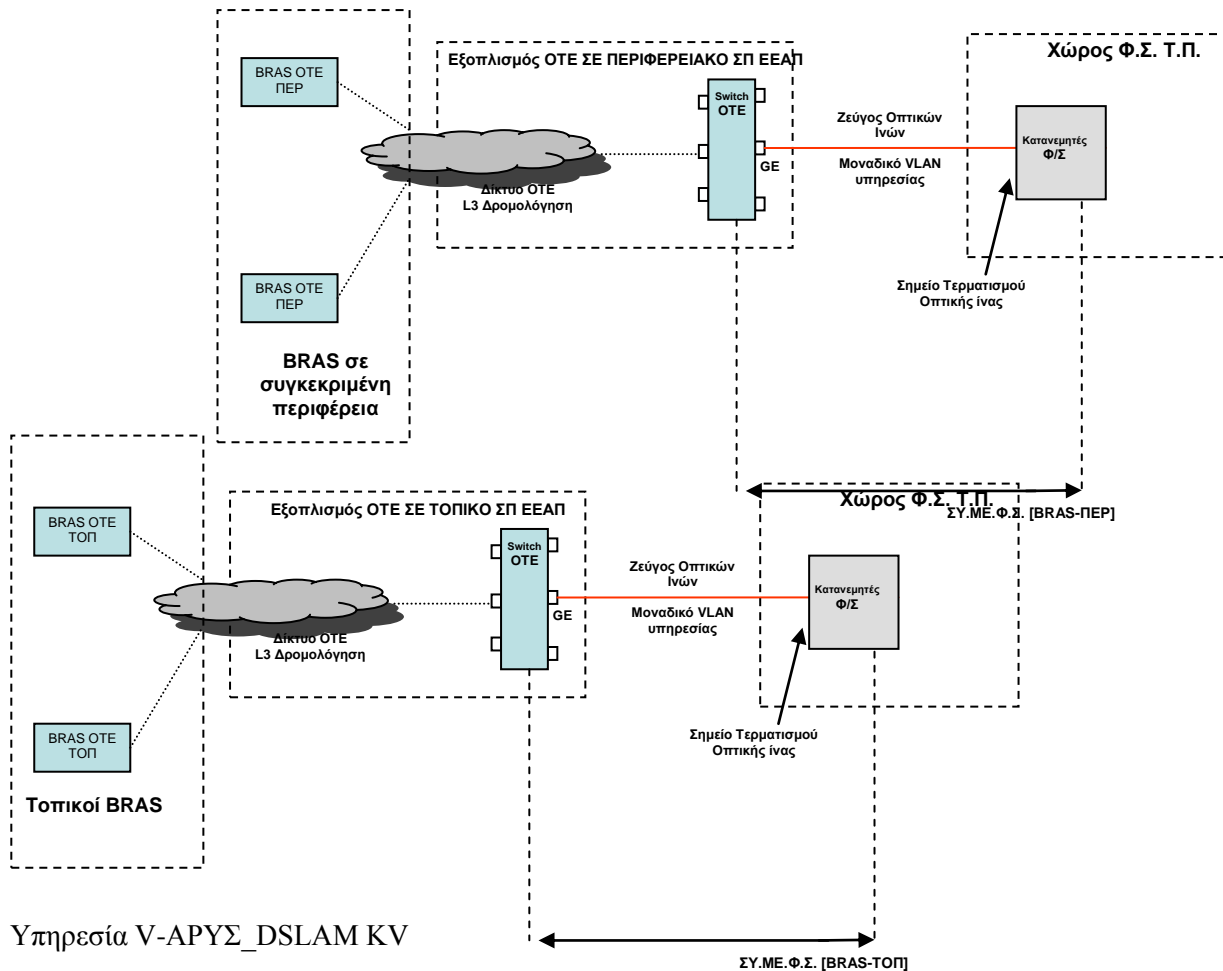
BRAS OTE ΠΕΡ

BRAS OTE ΠΕΡ

BRAS σε συγκεκριμένη περιφέρεια

Εξοπλισμός ΟΤΕ ΣΕ ΠΕΡΙΦΕΡΕΙΑΚΟ ΣΠ ΕΕΑΠ

Δίκτυο ΟΤΕ L3 Δρομολόγηση

Switch OTE

GE

Ζεύγος Οπτικών Ινών

Μοναδικό VLAN υπηρεσίας

Χώρος Φ.Σ. Τ.Π.

Κατανεμητές Φ/Σ

Σημείο Τερματισμού Οπτικής ίνας

ΣΥ.ΜΕ.Φ.Σ. [BRAS-ΠΕΡ]

BRAS OTE ΤΟΠ

BRAS OTE ΤΟΠ

Τοπικοί BRAS

Εξοπλισμός ΟΤΕ ΣΕ ΤΟΠΙΚΟ ΣΠ ΕΕΑΠ

Δίκτυο ΟΤΕ L3 Δρομολόγηση

Switch OTE

GE

Ζεύγος Οπτικών Ινών

Μοναδικό VLAN υπηρεσίας

Χώρος Φ.Σ. Τ.Π.

Κατανεμητές Φ/Σ

Σημείο Τερματισμού Οπτικής ίνας

Υπηρεσία V-ΑΡΥΣ_DSLAM KV

ΣΥ.ΜΕ.Φ.Σ. [BRAS-ΤΟΠ]